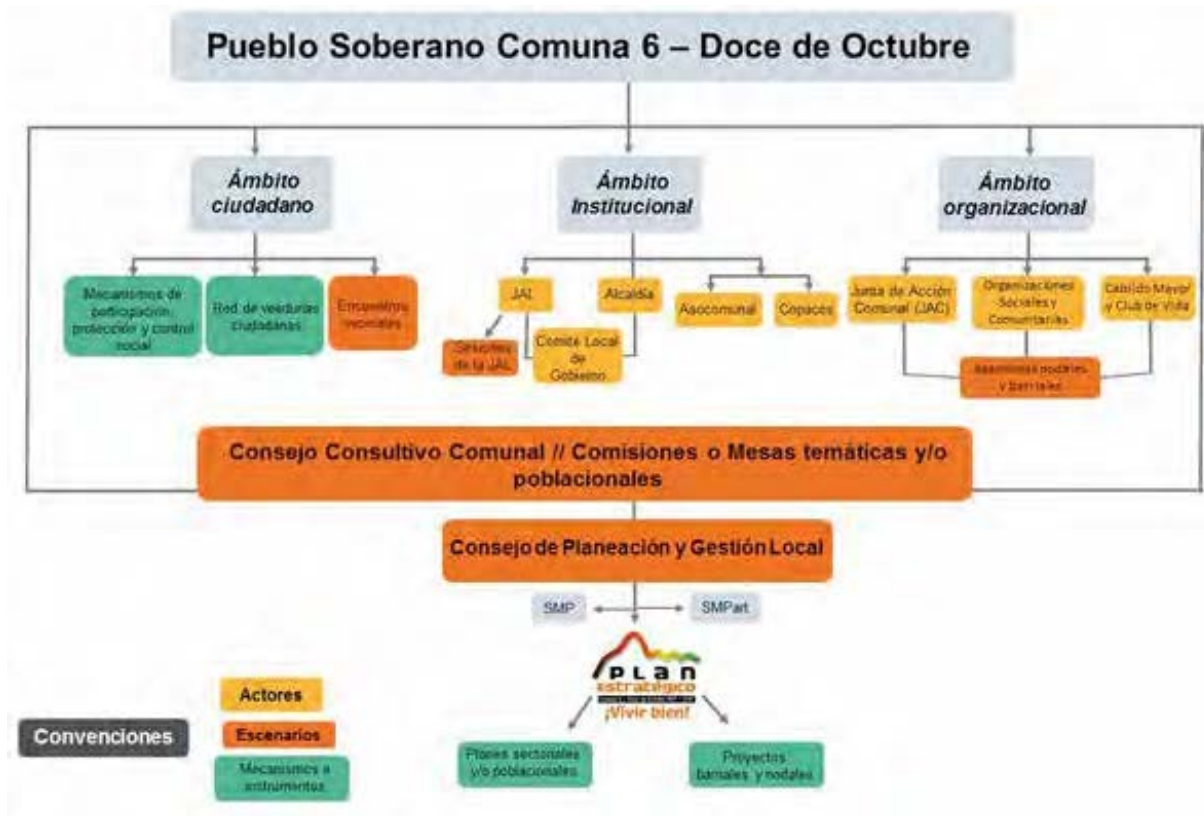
Pueblo Soberano Comuna 6 – Doce de Octubre

Ámbito ciudadano

Ámbito Institucional

Ámbito organizacional

Mecanismos de participación, protección y control social

Red de veedurías ciudadanas

Encuentros vecinales

JAL

Alcaldía

Subgrupos de la JAL

Comité Local de Gobierno

Asocomunal

Copacos

Junta de Acción Comunal (JAC)

Organizaciones Sociales y Comunitarias

Cabildo Mayor y Club de Vida

Asambleas nodales y barriales

Consejo Consultivo Comunal // Comisiones o Mesas temáticas y/o poblacionales

Consejo de Planeación y Gestión Local

SMP

SMPart

PLAN estratégico

¡Vivir bien!

Convenciones

Actores

Escenarios

Mecanismos e instrumentos

Planes sectoriales y/o poblacionales

Proyectos barriales y nodales